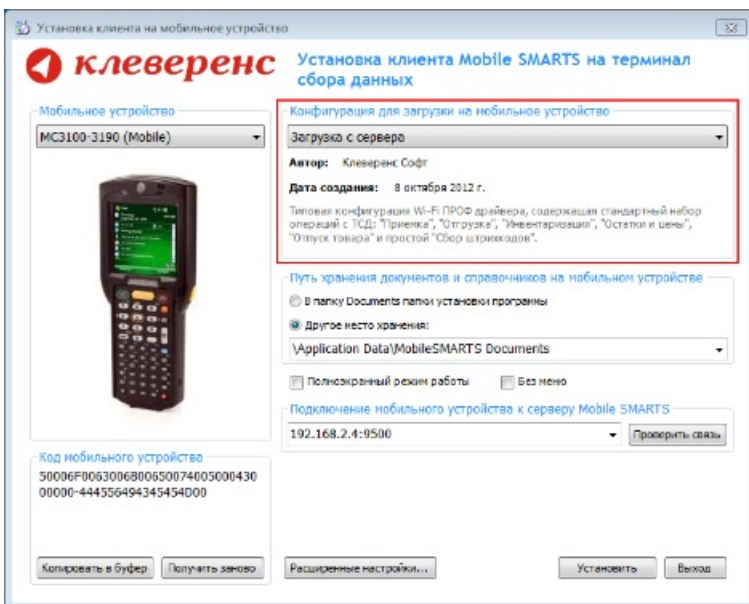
Установка клиента на мобильное устройство

клеверенс

Установка клиента Mobile SMARTS на терминал сбора данных

Мобильное устройство

MC3100-3190 (Mobile)

Конфигурация для загрузки на мобильное устройство

Загрузка с сервера

Автор: Клеверенс Софт

Дата создания: 8 октября 2012 г.

Типовая конфигурация Wi-Fi ПРОФ драйвера, содержащая стандартный набор операций с ТСД: "Приемка", "Отгрузка", "Инвентаризация", "Остатки и цены", "Отпуск товара" и простой "Сбор штрихкодов".

Путь хранения документов и справочников на мобильном устройстве

В папку Documents папки установки программы

Другое место хранения:

\Application Data\MobileSMARTS Documents

Полноэкранный режим работы

Без меню

Подключение мобильного устройства к серверу Mobile SMARTS

192.168.2.4:9500

Проверить связь

Код мобильного устройства

50006F0063006B0065007400500043000000-444556494345454D00

Копировать в буфер

Получить заново

Расширенные настройки...

Установить

Выход